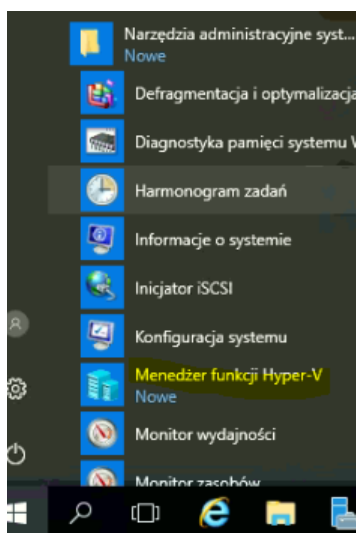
Narzędzia administracyjne syst...
Nowe
Defragmentacja i optymalizacja
Diagnostyka pamięci systemu W
Harmonogram zadań
Informacje o systemie
Inicjator iSCSI
Konfiguracja systemu
Menedżer funkcji Hyper-V
Nowe
Monitor wydajności
Monitor zasobów